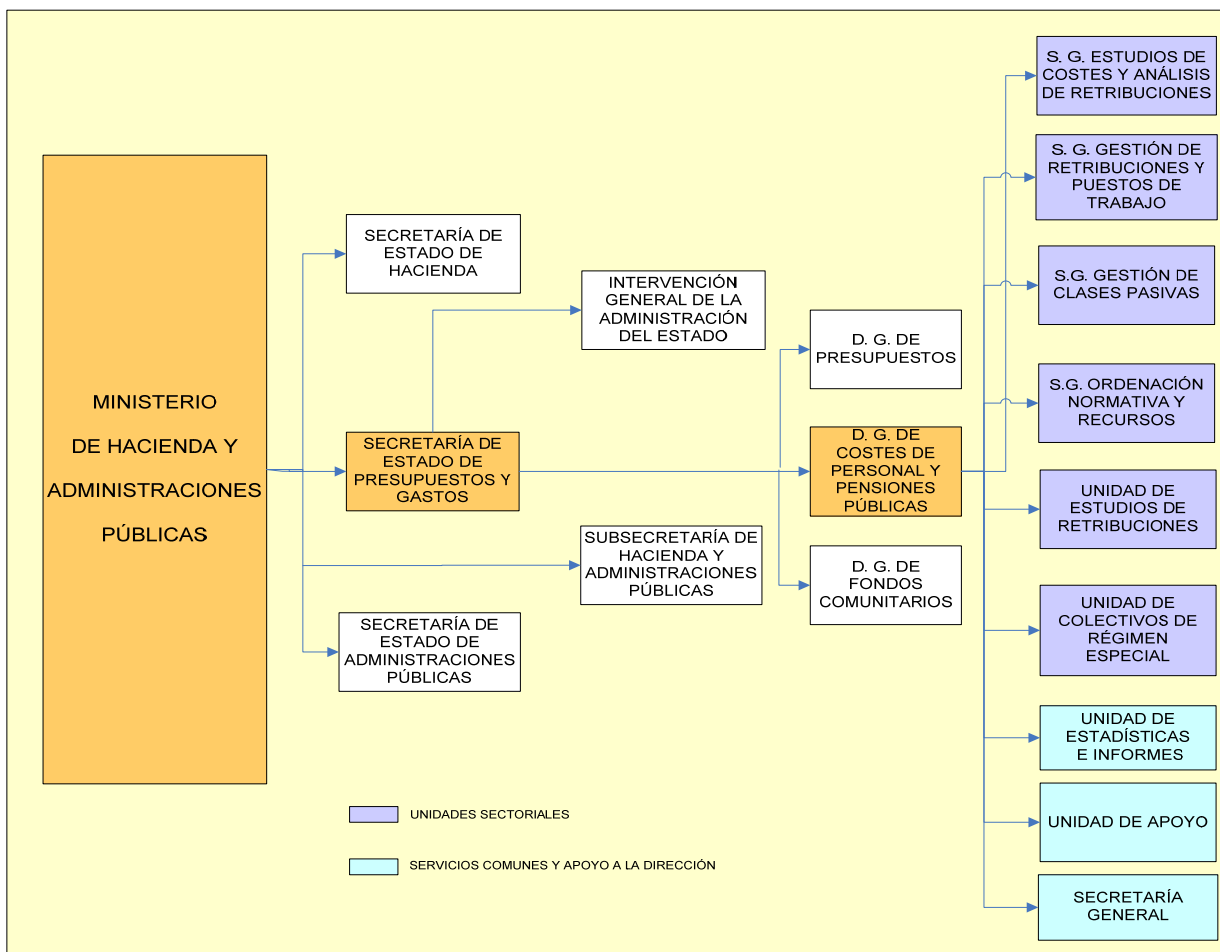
MINISTERIO DE HACIENDA Y ADMINISTRACIONES PÚBLICAS

SECRETARÍA DE ESTADO DE HACIENDA

SECRETARÍA DE ESTADO DE PRESUPUESTOS Y GASTOS

SECRETARÍA DE ESTADO DE ADMINISTRACIONES PÚBLICAS

INTERVENCIÓN GENERAL DE LA ADMINISTRACIÓN DEL ESTADO

SUBSECRETARÍA DE HACIENDA Y ADMINISTRACIONES PÚBLICAS

D. G. DE PRESUPUESTOS

D. G. DE COSTES DE PERSONAL Y PENSIONES PÚBLICAS

D. G. DE FONDOS COMUNITARIOS

S. G. ESTUDIOS DE COSTES Y ANÁLISIS DE RETRIBUCIONES

S. G. GESTIÓN DE RETRIBUCIONES Y PUESTOS DE TRABAJO

S.G. GESTIÓN DE CLASES PASIVAS

S.G. ORDENACIÓN NORMATIVA Y RECURSOS

UNIDAD DE ESTUDIOS DE RETRIBUCIONES

UNIDAD DE COLECTIVOS DE RÉGIMEN ESPECIAL

UNIDAD DE ESTADÍSTICAS E INFORMES

UNIDAD DE APOYO

SECRETARÍA GENERAL

UNIDADES SECTORIALES

SERVICIOS COMUNES Y APOYO A LA DIRECCIÓN